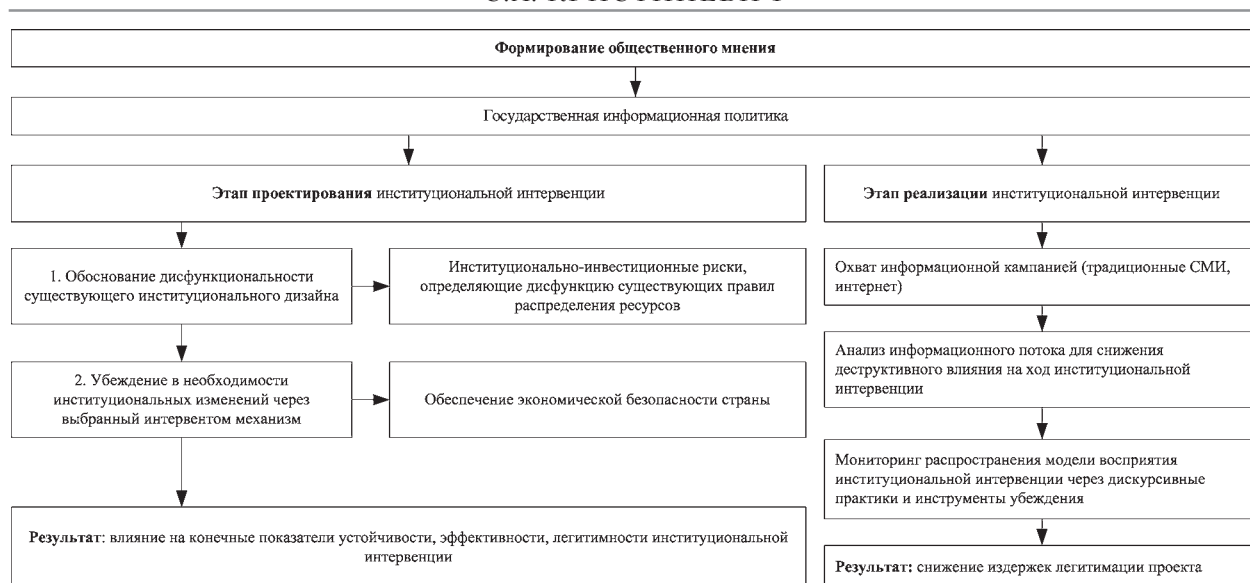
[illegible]

Формирование общественного мнения

Государственная информационная политика

Этап проектирования институциональной интервенции

Этап реализации институциональной интервенции

1. Обоснование дисфункциональности существующего институционального дизайна

Институционально-инвестиционные риски, определяющие дисфункцию существующих правил распределения ресурсов

Охват информационной кампанией (традиционные СМИ, интернет)

2. Убеждение в необходимости институциональных изменений через выбранный интервентом механизм

Обеспечение экономической безопасности страны

Анализ информационного потока для снижения деструктивного влияния на ход институциональной интервенции

Мониторинг распространения модели восприятия институциональной интервенции через дискурсивные практики и инструменты убеждения

Результат: влияние на конечные показатели устойчивости, эффективности, легитимности институциональной интервенции

Результат: снижение издержек легитимации проекта